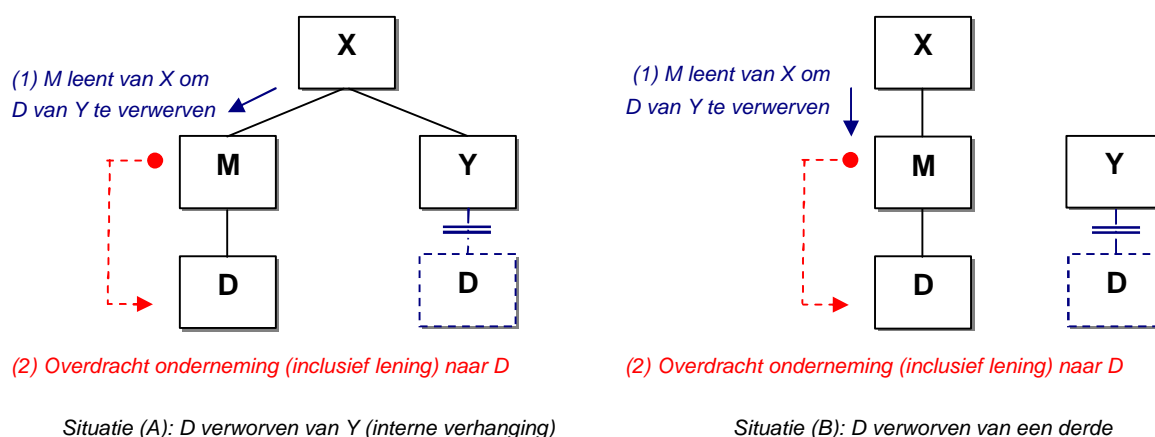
(1) M leent van X om D van Y te verwerven

X

M

Y

D

D

(2) Overdracht onderneming (inclusief lening) naar D

Situatie (A): D verworven van Y (interne verhanging)

(1) M leent van X om D van Y te verwerven

X

M

Y

D

D

(2) Overdracht onderneming (inclusief lening) naar D

Situatie (B): D verworven van een derde